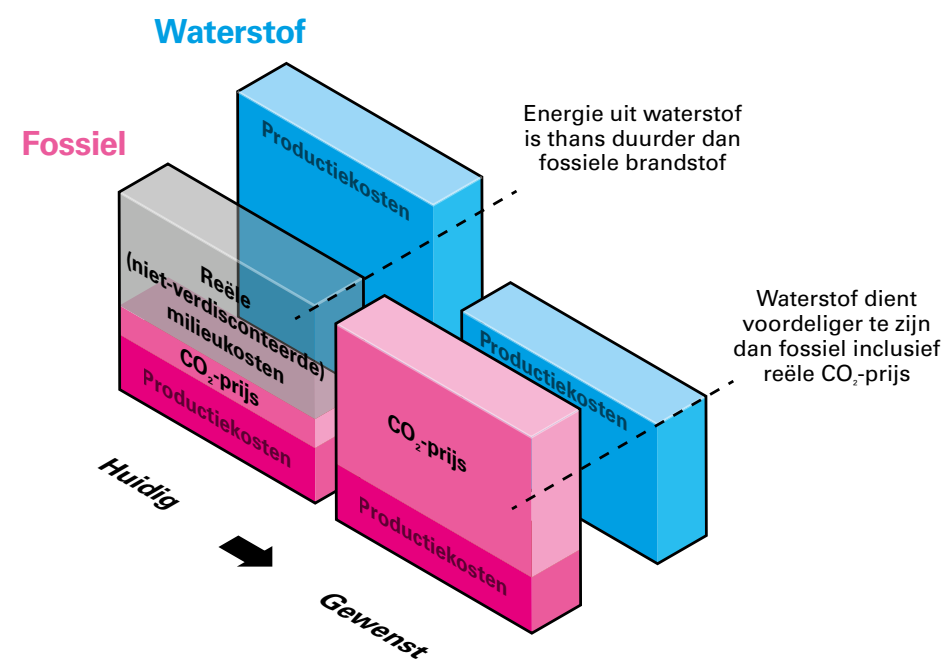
Waterstof

Fossiel

Productiekosten

Energie uit waterstof is thans duurder dan fossiele brandstof

Reële (niet-verdisconteerde) milieukosten

$CO_2$-prijs

Productiekosten

Waterstof dient voordeliger te zijn dan fossiel inclusief reële $CO_2$-prijs

Productiekosten

$CO_2$-prijs

Productiekosten

Huidig

Gewenst